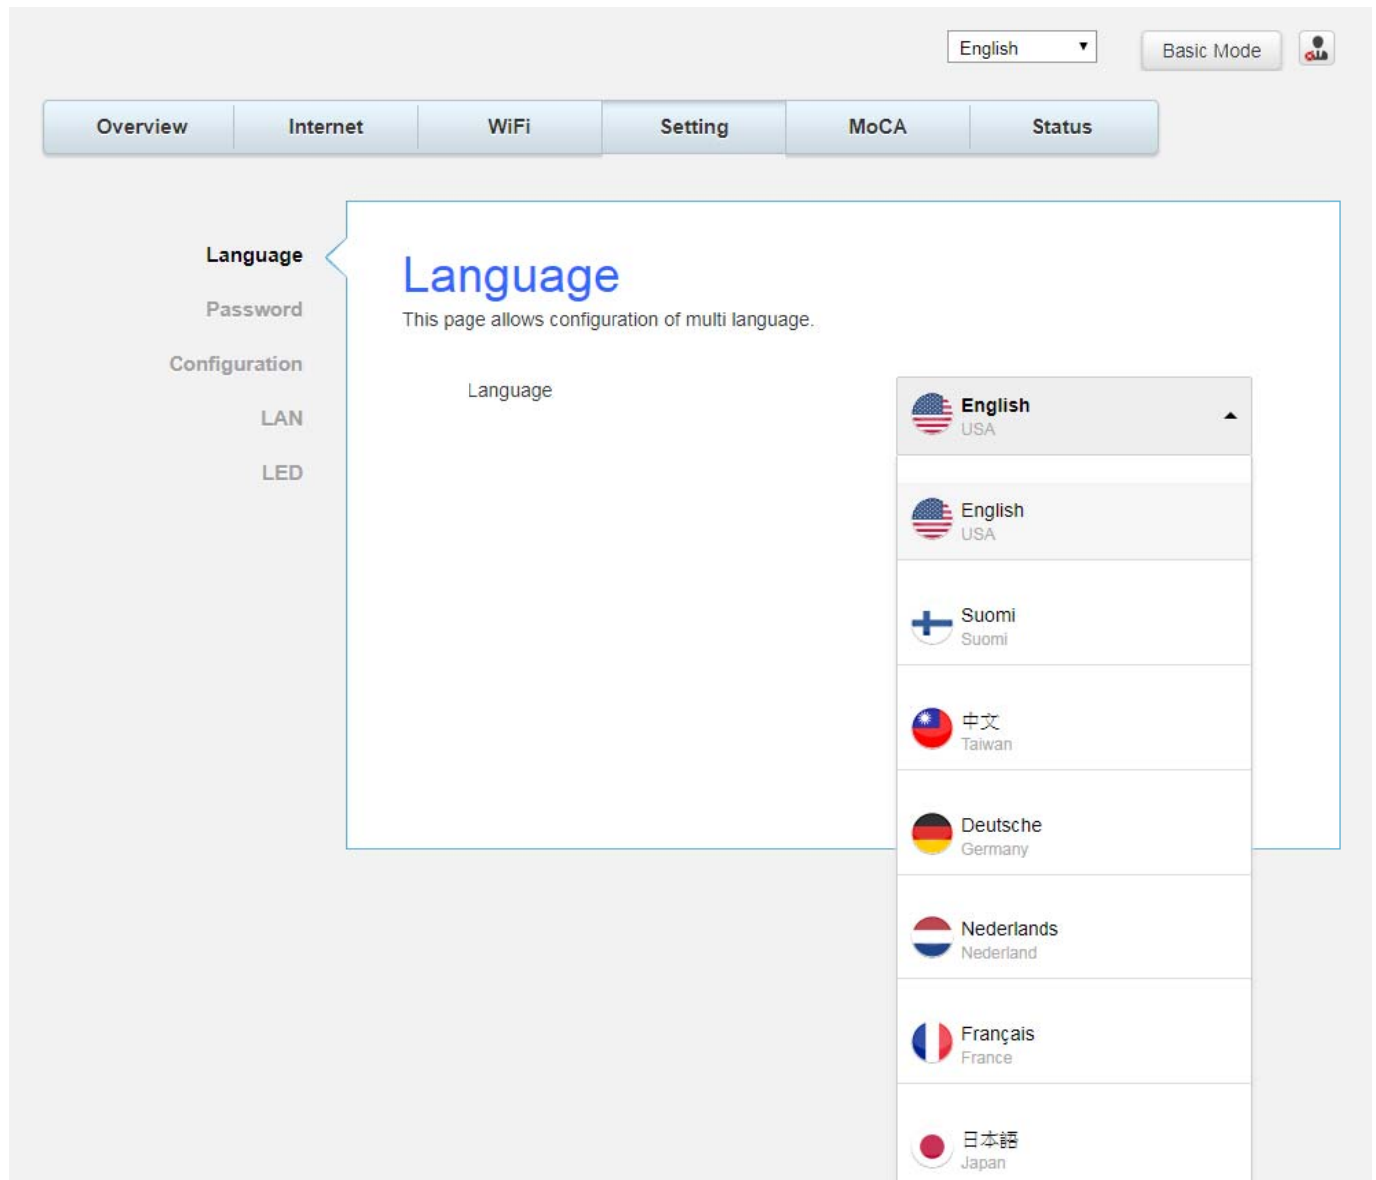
English
Basic Mode

Overview
Internet
WiFi
Setting
MoCA
Status

Language
Password
Configuration
LAN
LED

Language
This page allows configuration of multi language.

Language

English
USA

English
USA

Suomi
Suomi

中文
Taiwan

Deutsche
Germany

Nederlands
Nederland

Français
France

日本語
Japan